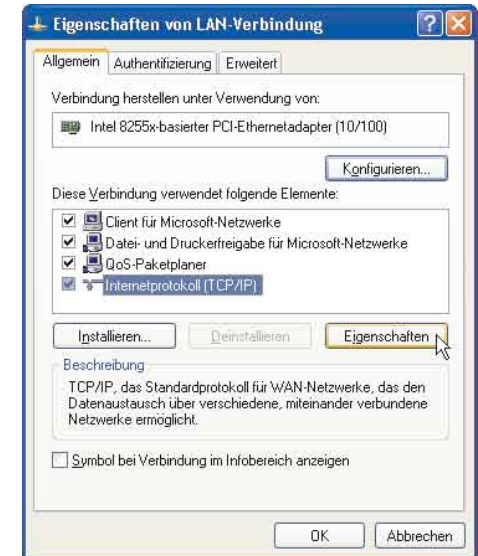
Eigenschaften von LAN-Verbindung

?

Allgemein | Authentifizierung | Erweitert

Verbindung herstellen unter Verwendung von:

Intel 8255x-basierter PCI-Ethernetadapter (10/100)

Konfigurieren...

Diese Verbindung verwendet folgende Elemente:

☑ Client für Microsoft-Netzwerke
☑ Datei- und Druckerfreigabe für Microsoft-Netzwerke
☑ QoS-Paketplaner
☑ Internetprotokoll (TCP/IP)

Installieren... | Deinstallieren | Eigenschaften

Beschreibung

TCP/IP, das Standardprotokoll für WAN-Netzwerke, das den Datenaustausch über verschiedene, miteinander verbundene Netzwerke ermöglicht.

☐ Symbol bei Verbindung im Infobereich anzeigen

OK | Abbrechen